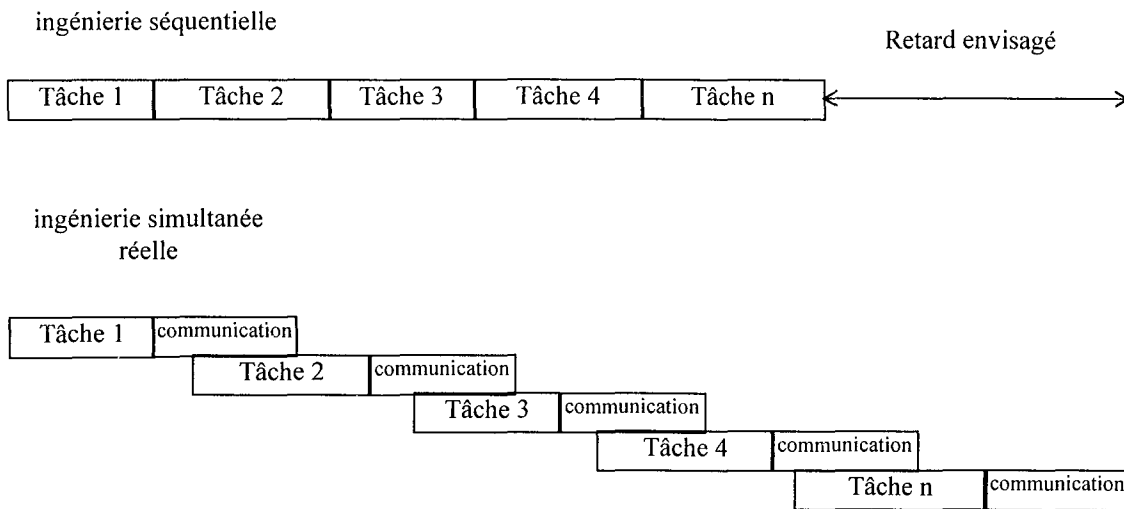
ingénierie séquentielle

Retard envisagé

| Tâche 1 | Tâche 2 | Tâche 3 | Tâche 4 | Tâche n |
|---|---|---|---|---|

ingénierie simultanée réelle

Tâche 1 communication

Tâche 2 communication

Tâche 3 communication

Tâche 4 communication

Tâche n communication